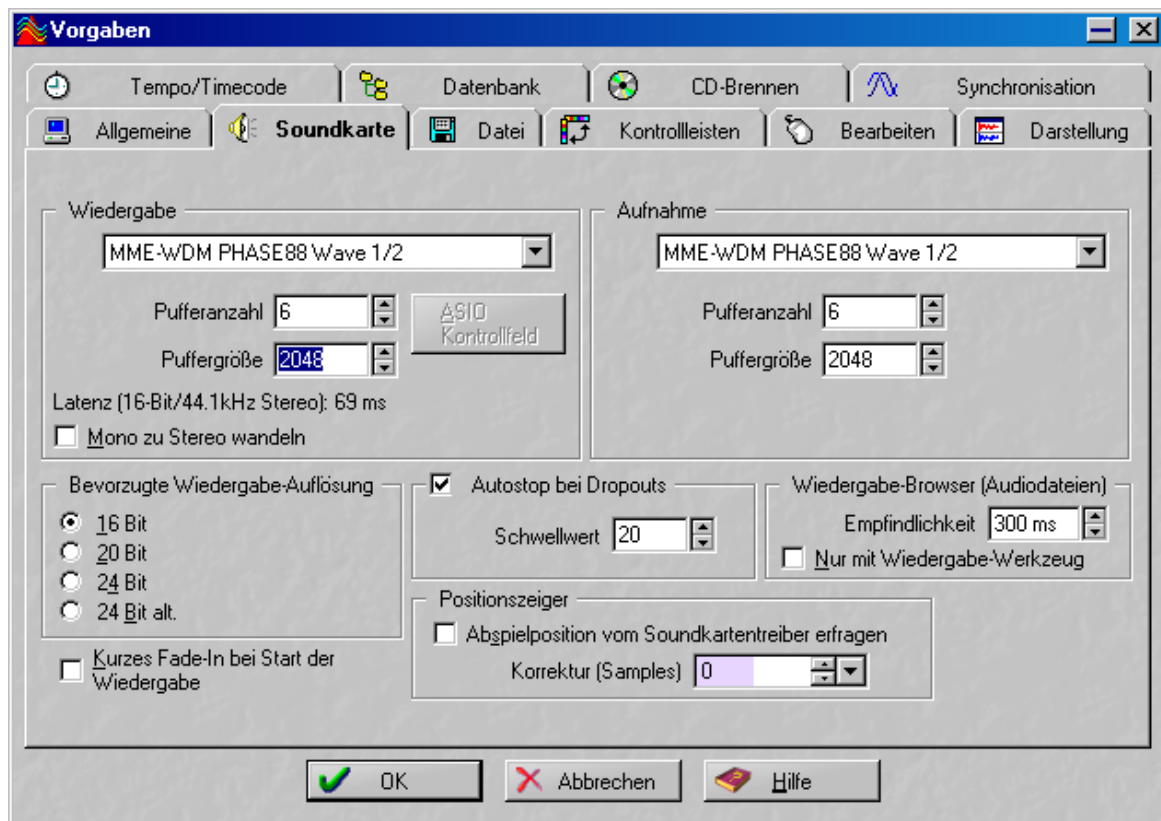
Vorgaben

Tempo/Timecode | Datenbank | CD-Brennen | Synchronisation
Allgemeine | Soundkarte | Datei | Kontrollleisten | Bearbeiten | Darstellung

Wiedergabe
MME-WDM PHASE88 Wave 1/2
Pufferanzahl 6
Puffergröße 2048
ASIO Kontrollfeld
Latenz (16-Bit/44.1kHz Stereo): 69 ms
Mono zu Stereo wandeln

Aufnahme
MME-WDM PHASE88 Wave 1/2
Pufferanzahl 6
Puffergröße 2048

Bevorzugte Wiedergabe-Auflösung
16 Bit
20 Bit
24 Bit
24 Bit alt.

Kurzes Fade-In bei Start der Wiedergabe

Autostop bei Dropouts
Schwellwert 20

Wiedergabe-Browser (Audiodateien)
Empfindlichkeit 300 ms
Nur mit Wiedergabe-Werkzeug

Positionszeiger
Abspielposition vom Soundkartentreiber erfragen
Korrektur (Samples) 0

OK
Abbrechen
Hilfe